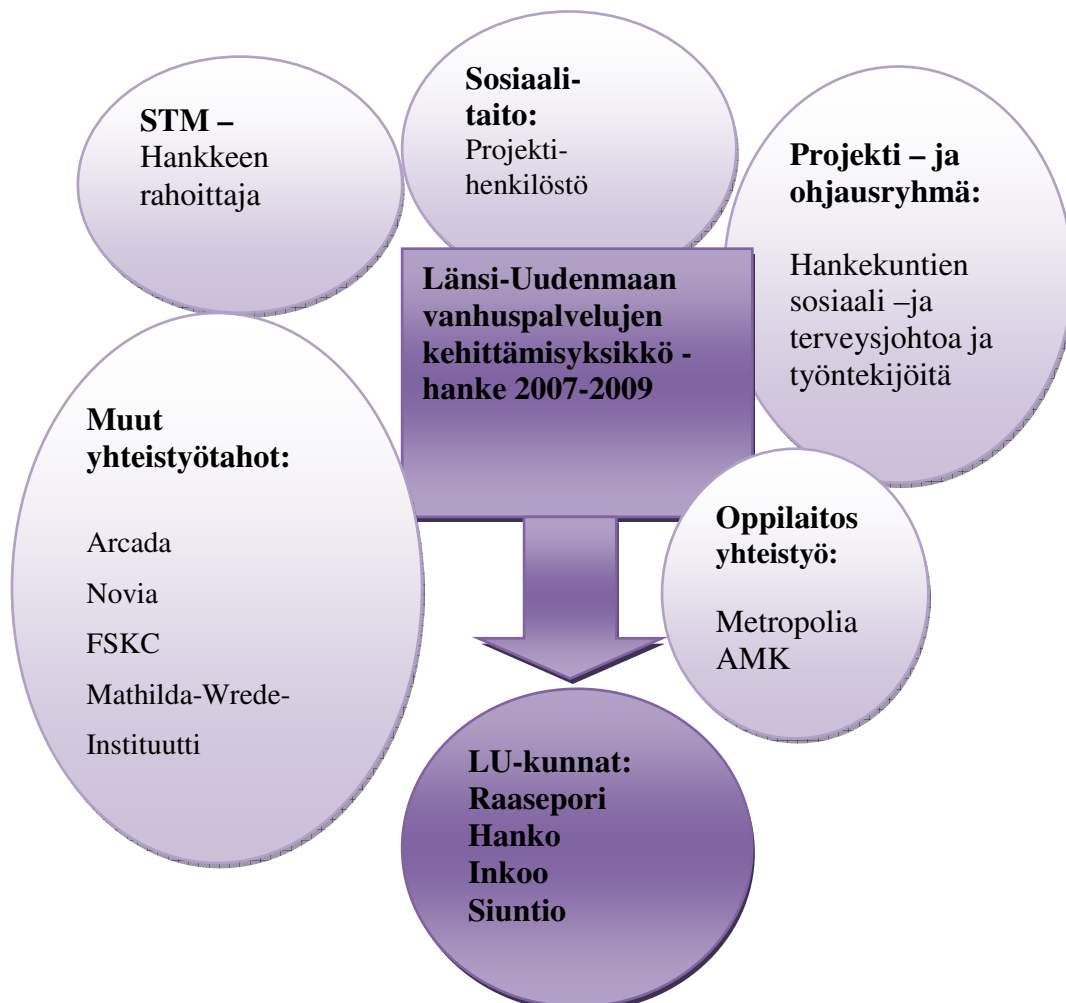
STM – Hankkeen rahoittaja

Sosiaalitaito: Projektihenkilöstö

Projekti – ja ohjausryhmä:

Hankekuntien sosiaali –ja terveysjohtoa ja työntekijöitä

Länsi-Uudenmaan vanhuspalvelujen kehittämisyksikkö - hanke 2007-2009

Muut yhteistyötahot:

Arcada
Novia
FSKC
Mathilda-Wrede-Instituutti

Oppilaitos yhteistyö:

Metropolia AMK

LU-kunnat:
Raasepori
Hanko
Inkoo
Siuntio